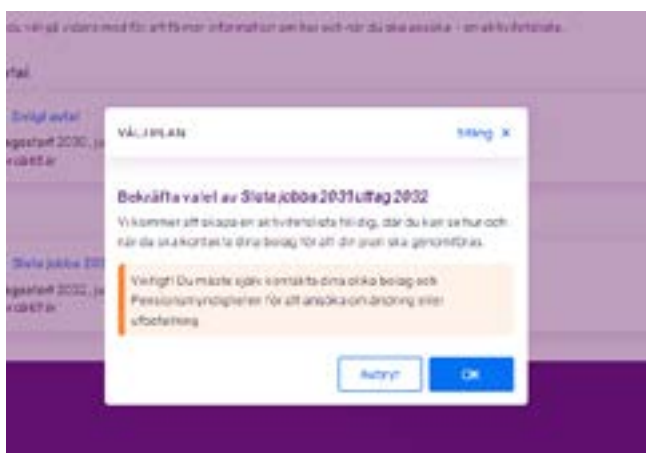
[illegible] vidare med för att få mer information om hur och när du ska ansöka - en aktivitetslista.

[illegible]fal

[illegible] Enligt avtal
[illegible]gsstart 2030, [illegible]
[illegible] rörlt är

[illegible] Sluta jobba 203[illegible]
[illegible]gsstart 2032, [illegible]
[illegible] rörlt är

VÄLJ PLAN

Stäng ×

Bekräfta valet av Sluta jobba 2031 uttag 2032

Vi kommer att skapa en aktivitetslista till dig, där du kan se hur och när du ska kontakta dina bolag för att din plan ska genomföras.

Viktigt! Du måste själv kontakta dina olika bolag och Pensionsmyndigheten för att ansöka om ändring eller utbetalning.

Avbryt

OK